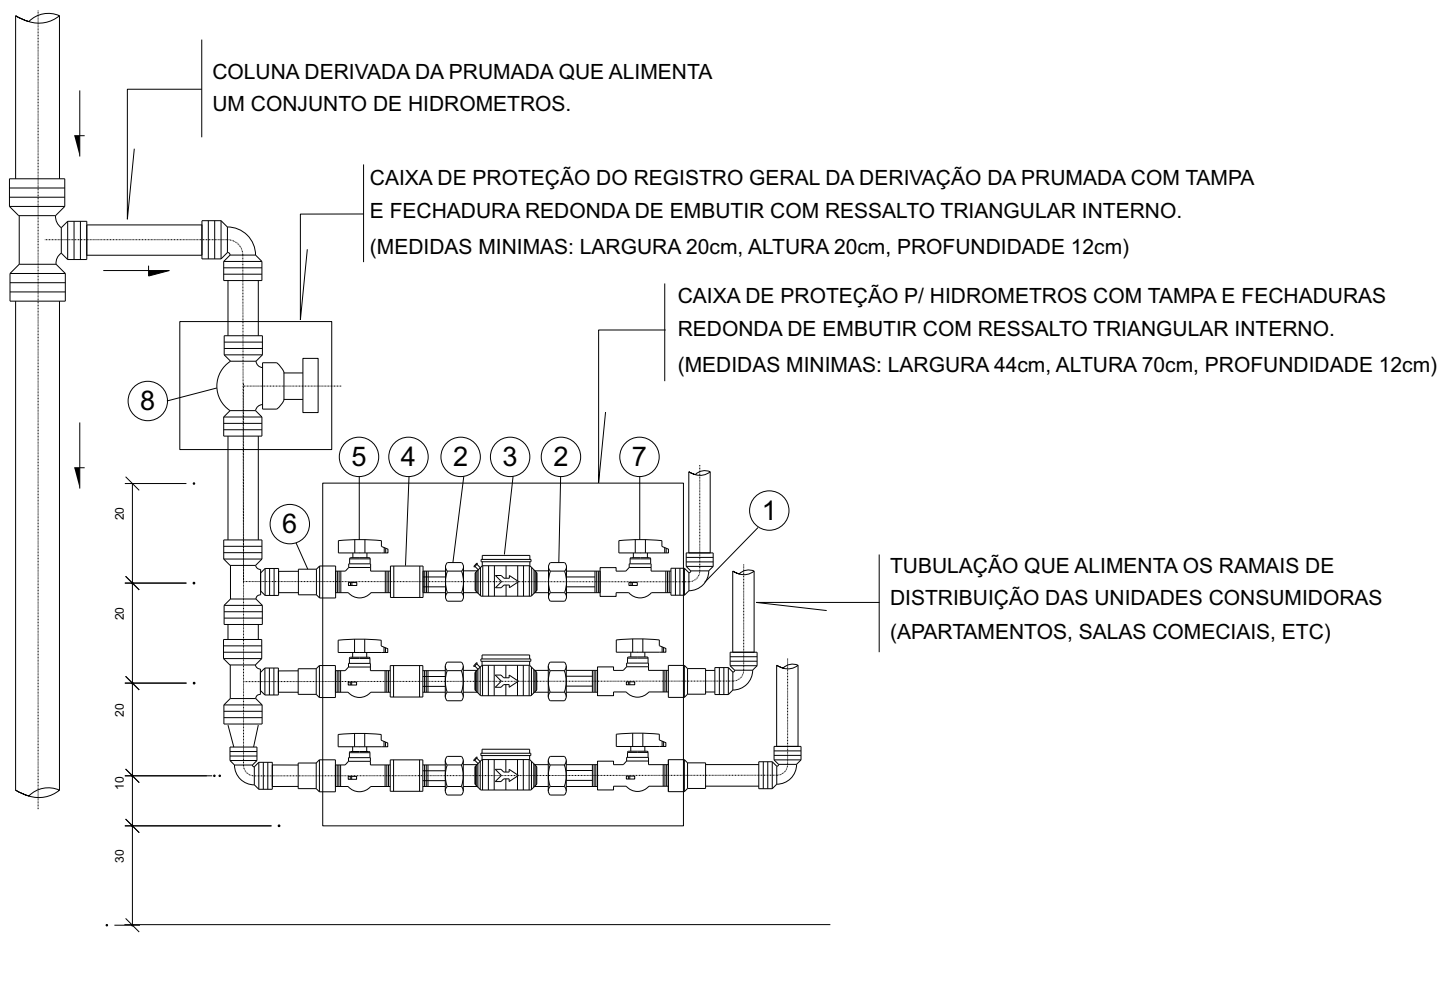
COLUNA DERIVADA DA PRUMADA QUE ALIMENTA UM CONJUNTO DE HIDROMETROS.

CAIXA DE PROTEÇÃO DO REGISTRO GERAL DA DERIVAÇÃO DA PRUMADA COM TAMPA E FECHADURA REDONDA DE EMBUTIR COM RESSALTO TRIANGULAR INTERNO.
(MEDIDAS MINIMAS: LARGURA 20cm, ALTURA 20cm, PROFUNDIDADE 12cm)

CAIXA DE PROTEÇÃO P/ HIDROMETROS COM TAMPA E FECHADURAS REDONDA DE EMBUTIR COM RESSALTO TRIANGULAR INTERNO.
(MEDIDAS MINIMAS: LARGURA 44cm, ALTURA 70cm, PROFUNDIDADE 12cm)

8

5 4 2 3 2 7

6

1

TUBULAÇÃO QUE ALIMENTA OS RAMAIS DE DISTRIBUIÇÃO DAS UNIDADES CONSUMIDORAS (APARTAMENTOS, SALAS COMECIAIS, ETC)

20
20
20
10
30